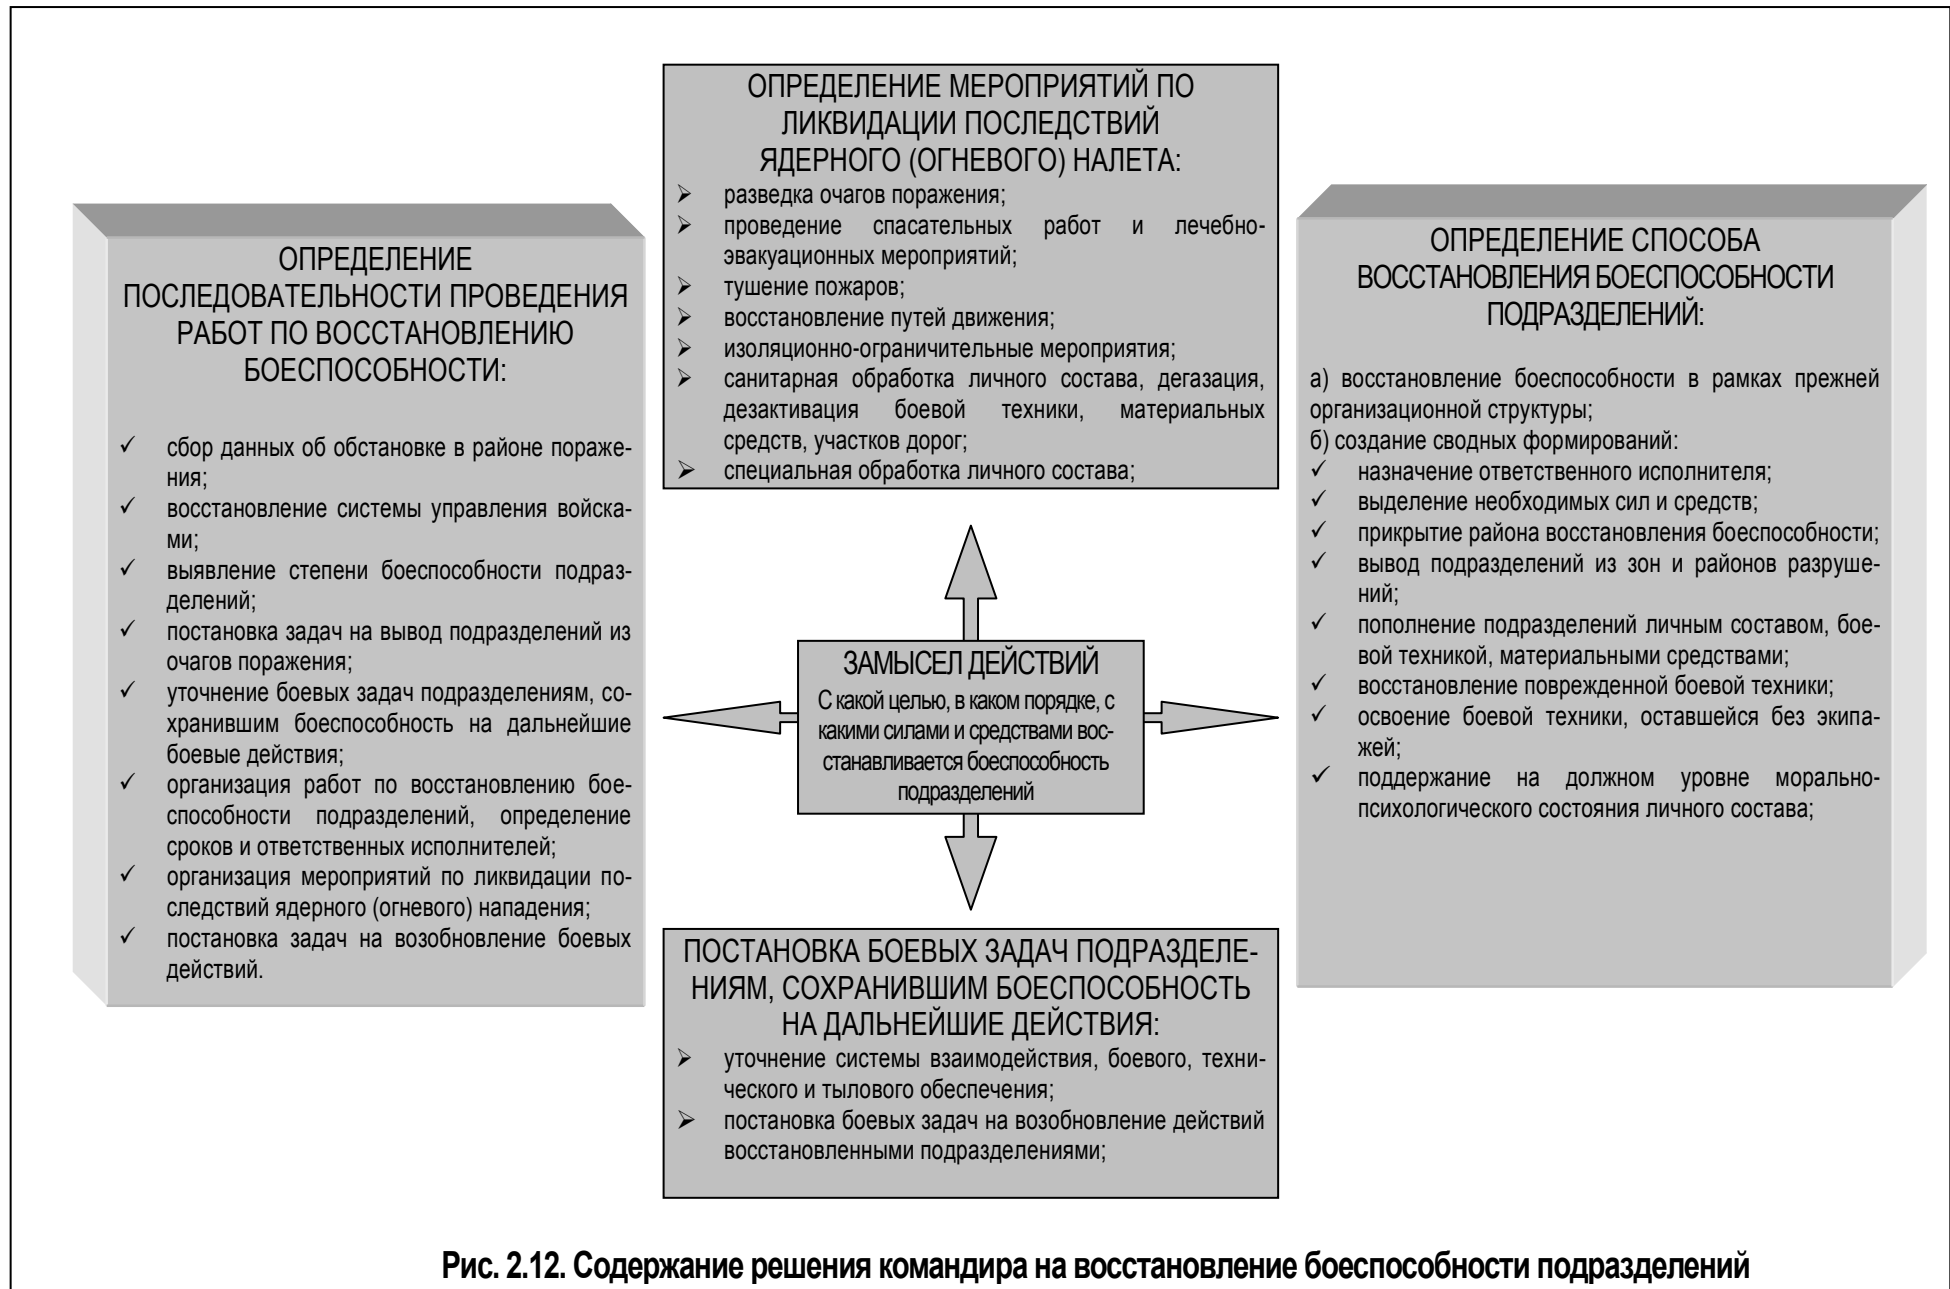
ОПРЕДЕЛЕНИЕ МЕРОПРИЯТИЙ ПО ЛИКВИДАЦИИ ПОСЛЕДСТВИЙ ЯДЕРНОГО (ОГНЕВОГО) НАЛЕТА:
➢ разведка очагов поражения;
➢ проведение спасательных работ и лечебно-эвакуационных мероприятий;
➢ тушение пожаров;
➢ восстановление путей движения;
➢ изоляционно-ограничительные мероприятия;
➢ санитарная обработка личного состава, дегазация, дезактивация боевой техники, материальных средств, участков дорог;
➢ специальная обработка личного состава;

ОПРЕДЕЛЕНИЕ ПОСЛЕДОВАТЕЛЬНОСТИ ПРОВЕДЕНИЯ РАБОТ ПО ВОССТАНОВЛЕНИЮ БОЕСПОСОБНОСТИ:
✓ сбор данных об обстановке в районе поражения;
✓ восстановление системы управления войсками;
✓ выявление степени боеспособности подразделений;
✓ постановка задач на вывод подразделений из очагов поражения;
✓ уточнение боевых задач подразделениям, сохранившим боеспособность на дальнейшие боевые действия;
✓ организация работ по восстановлению боеспособности подразделений, определение сроков и ответственных исполнителей;
✓ организация мероприятий по ликвидации последствий ядерного (огневого) нападения;
✓ постановка задач на возобновление боевых действий.

ЗАМЫСЕЛ ДЕЙСТВИЙ
С какой целью, в каком порядке, с какими силами и средствами восстанавливается боеспособность подразделений

ОПРЕДЕЛЕНИЕ СПОСОБА ВОССТАНОВЛЕНИЯ БОЕСПОСОБНОСТИ ПОДРАЗДЕЛЕНИЙ:
а) восстановление боеспособности в рамках прежней организационной структуры;
б) создание сводных формирований:
✓ назначение ответственного исполнителя;
✓ выделение необходимых сил и средств;
✓ прикрытие района восстановления боеспособности;
✓ вывод подразделений из зон и районов разрушений;
✓ пополнение подразделений личным составом, боевой техникой, материальными средствами;
✓ восстановление поврежденной боевой техники;
✓ освоение боевой техники, оставшейся без экипажей;
✓ поддержание на должном уровне морально-психологического состояния личного состава;

ПОСТАНОВКА БОЕВЫХ ЗАДАЧ ПОДРАЗДЕЛЕНИЯМ, СОХРАНИВШИМ БОЕСПОСОБНОСТЬ НА ДАЛЬНЕЙШИЕ ДЕЙСТВИЯ:
➢ уточнение системы взаимодействия, боевого, технического и тылового обеспечения;
➢ постановка боевых задач на возобновление действий восстановленными подразделениями;

Рис. 2.12. Содержание решения командира на восстановление боеспособности подразделений